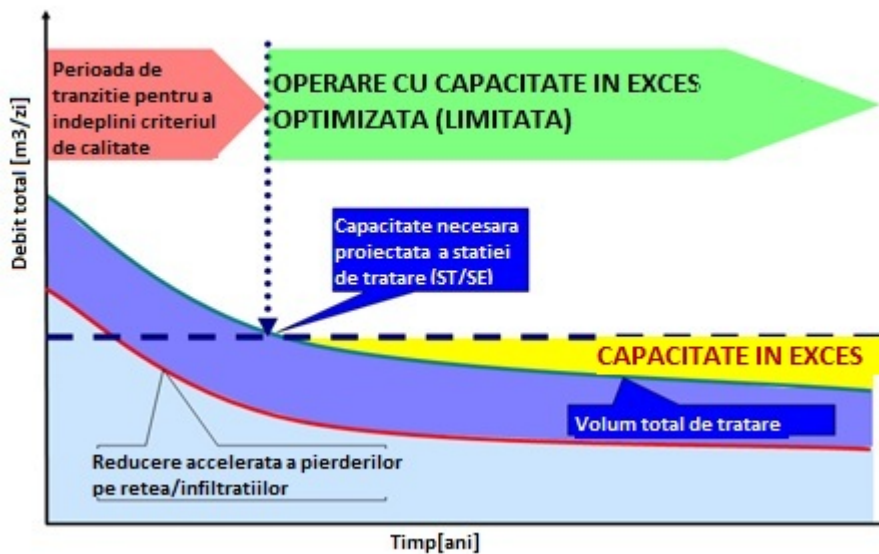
Perioada de tranzitie pentru a indeplini criteriul de calitate

OPERARE CU CAPACITATE IN EXCES OPTIMIZATA (LIMITATA)

Debit total [m3/zi]

Capacitate necesara proiectata a statiei de tratare (ST/SE)

CAPACITATE IN EXCES

Volum total de tratare

Reducere accelerata a pierderilor pe retea/infiltratiilor

Timp[ani]